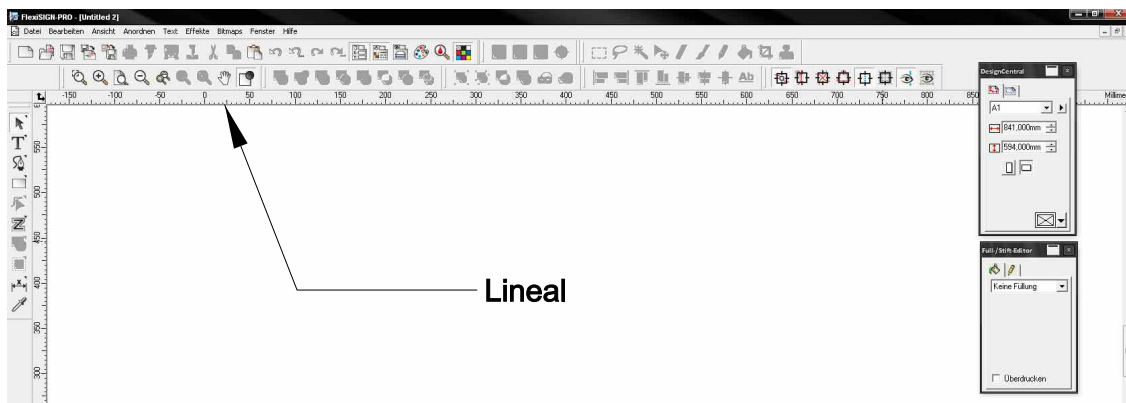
FlexiSIGN-PRO - [Untitled 2]
Datei Bearbeiten Ansicht Anordnen Text Effekte Bitmaps Fenster Hilfe

-150 -100 -50 0 50 100 150 200 250 300 350 400 450 500 550 600 650 700 750 800 850
Millime

550
500
450
400
350
300

DesignCentral
A1
841,000mm
594,000mm

Füll / Stift-Editor
Keine Füllung
Überdrucken

Lineal